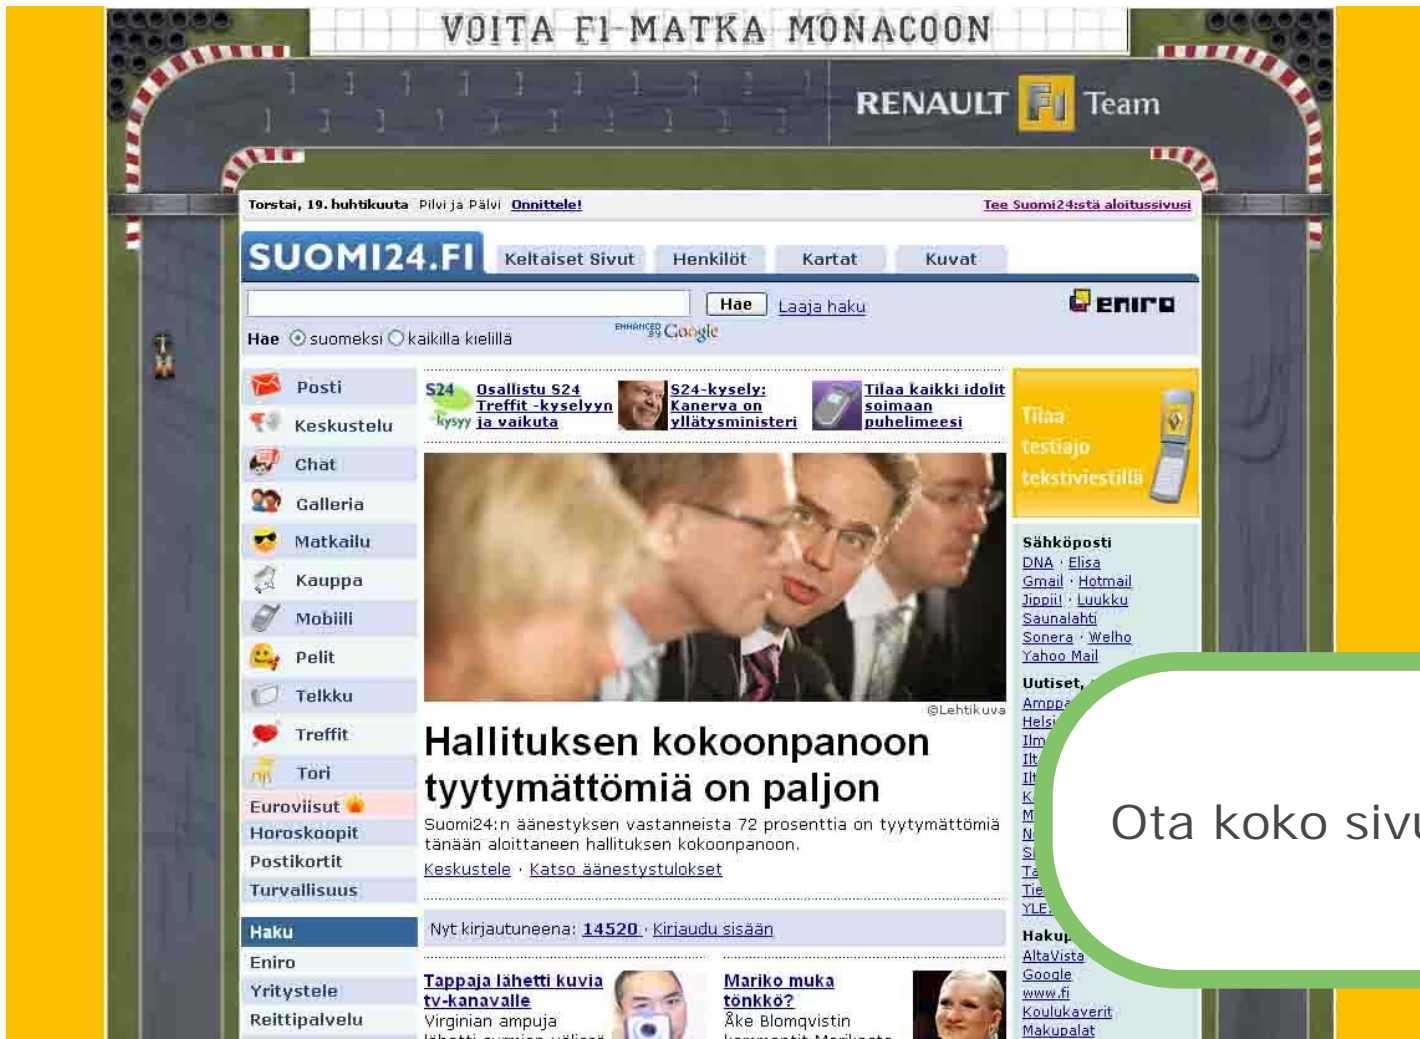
VOITA F1-MATKA MONACOON

RENAULT F1 Team

Torstai, 19. huhtikuuta Pilvi ja Pälvi Onnittele!

Tee Suomi24:stä aloitussivusi

SUOMI24.FI Keltaiset Sivut Henkilöt Kartat Kuvat

Hae Laaja haku

eniro

Hae suomeksi kaikilla kielillä

ENHANCED BY Google

Posti
Keskustelu
Chat
Galleria
Matkailu
Kauppa
Mobiili
Pelit
Telkku
Treffit
Tori
Euroviisut
Horoskoopit
Postikortit
Turvallisuus

Haku
Eniro
Yritystele
Reittipalvelu

S24 kysy Osallistu S24 Treffit -kyselyyn ja vaikuta

S24-kysely: Kanerva on yllätysministeri

Tilaa kaikki idolit soimaan puhelimeesi

Tilaa testiajo tekstiviestillä

@Lehtikuva

Hallituksen kokoonpanoon tyytymättömiä on paljon

Suomi24:n äänestyksen vastanneista 72 prosenttia on tyytymättömiä tänään aloittaneen hallituksen kokoonpanoon.

Keskustele · Katso äänestystulokset

Nyt kirjautuneena: 14520 · Kirjaudu sisään

Tappaja lähetti kuvia tv-kanavalle
Virginian ampuja

Mariko muka tönkkö?
Åke Blomqvistin

Sähköposti
DNA · Elisa
Gmail · Hotmail
Jippii · Luukku
Saunalahti
Sonera · Welho
Yahoo Mail

Uutiset, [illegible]
Ampp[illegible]
Helsi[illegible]
Ilm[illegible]
Ilt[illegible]
Il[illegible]
K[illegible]
M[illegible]
N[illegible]
S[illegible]
Ta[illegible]
Tie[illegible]
YLE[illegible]

Haku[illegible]
AltaVista
Google
www.fi
Koulukaverit
Makupalat

Ota koko sivu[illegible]